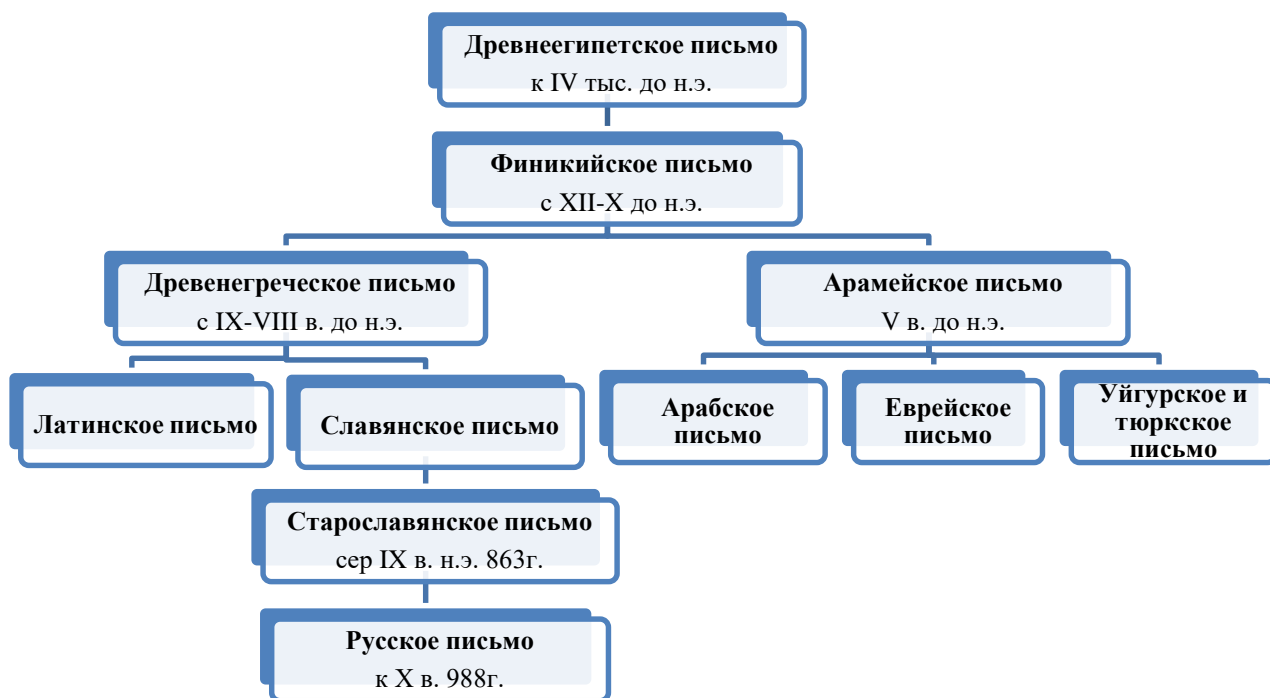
Древнеегипетское письмо
к IV тыс. до н.э.

Финикийское письмо
с XII-X до н.э.

Древенегреческое письмо
с IX-VIII в. до н.э.

Арамейское письмо
V в. до н.э.

Латинское письмо

Славянское письмо

Арабское письмо

Еврейское письмо

Уйгурское и тюркское письмо

Старославянское письмо
сер IX в. н.э. 863г.

Русское письмо
к X в. 988г.